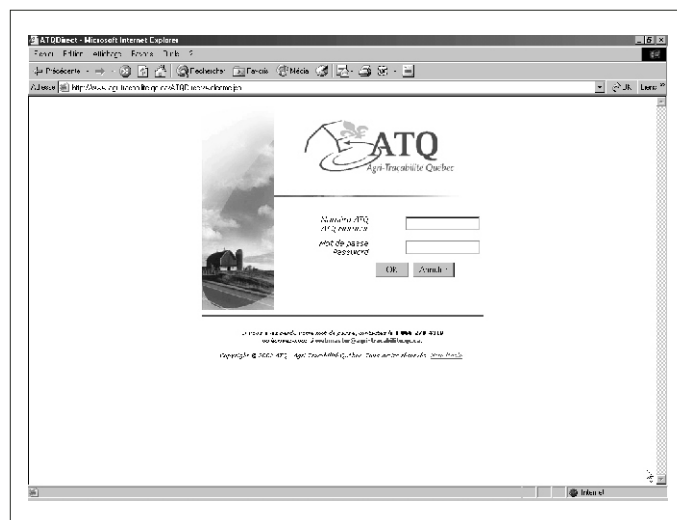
ATQDirect - Microsoft Internet Explorer

Fichier Edition Affichage Favoris Outils ?

Précédente Rechercher Favoris Média

Adresse http://www.agri-tracabilite.qc.ca/ATQDirect/default.jsp

OK Liens

ATQ
Agri-Traçabilité Québec

Numéro ATQ
ATQ number

Mot de passe
Password

OK Annuler

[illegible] 1 866 270 4319 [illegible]@agri-tracabilite.qc.ca.

Copyright © 2002 ATQ - Agri-Traçabilité Québec. Tous droits réservés. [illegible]

Internet